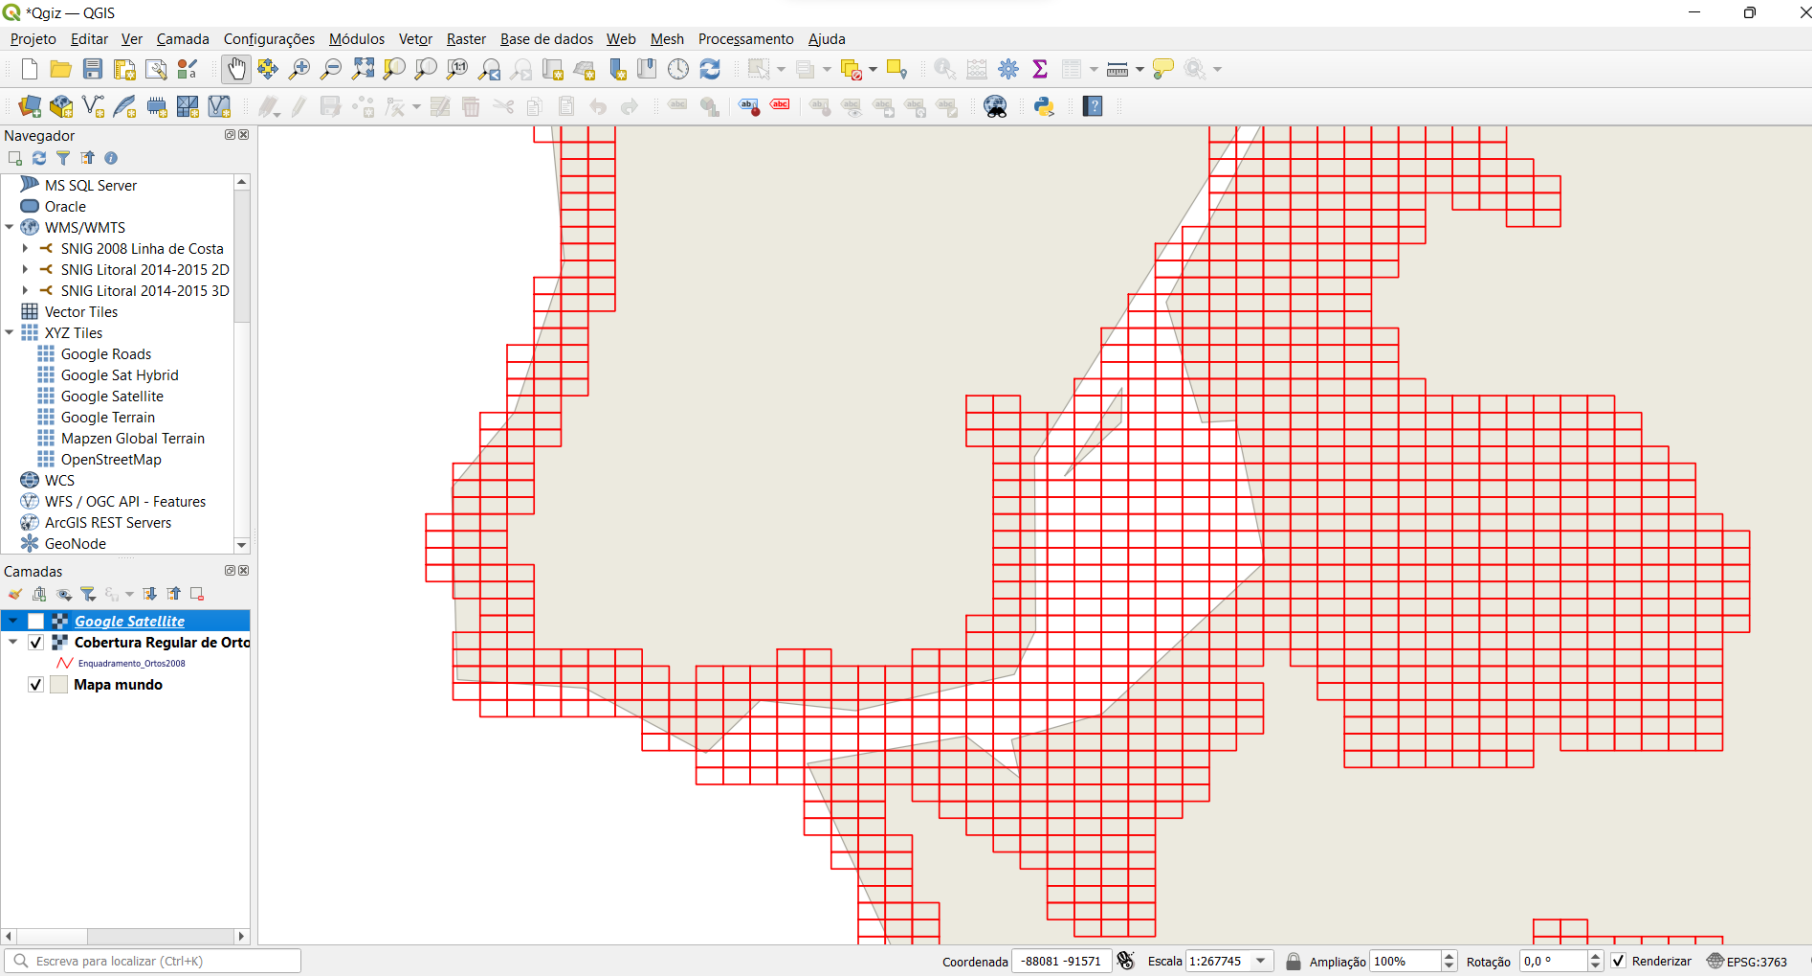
*Qgiz — QGIS

Projeto Editar Ver Camada Configurações Módulos Vetor Raster Base de dados Web Mesh Processamento Ajuda

Navegador

MS SQL Server
Oracle
WMS/WMTS
SNIG 2008 Linha de Costa
SNIG Litoral 2014-2015 2D
SNIG Litoral 2014-2015 3D
Vector Tiles
XYZ Tiles
Google Roads
Google Sat Hybrid
Google Satellite
Google Terrain
Mapzen Global Terrain
OpenStreetMap
WCS
WFS / OGC API - Features
ArcGIS REST Servers
GeoNode

Camadas

Google Satellite
Cobertura Regular de Orto
Enquadramento_Ortos2008
Mapa mundo

Escreva para localizar (Ctrl+K)

Coordenada -88081 -91571 Escala 1:267745 Ampliação 100% Rotação 0,0 ° Renderizar EPSG:3763